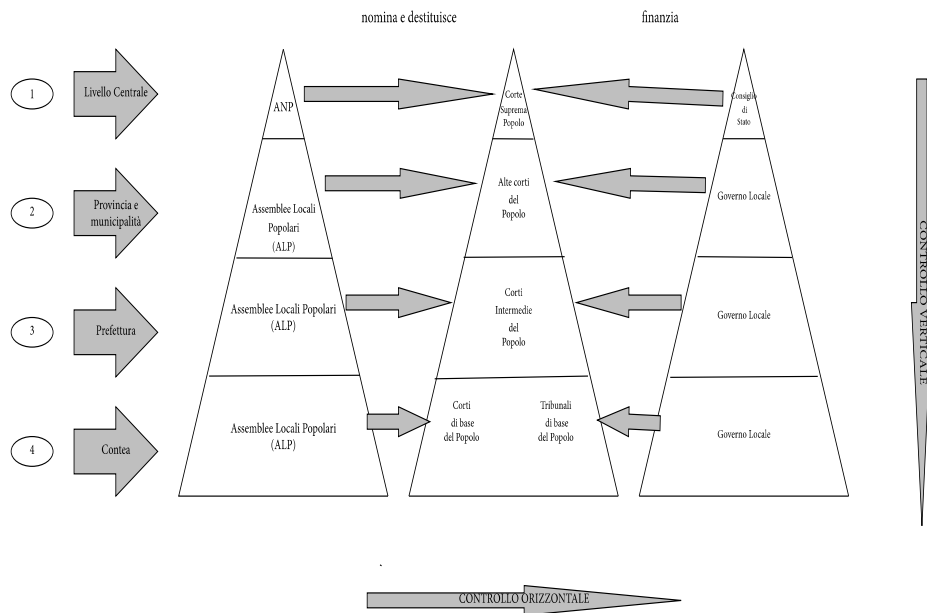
nomina e destituisce

finanzia

1

Livello Centrale

ANP

Corte Suprema Popolo

Consiglio di Stato

2

Provincia e municipalità

Assemblee Locali Popolari (ALP)

Alte corti del Popolo

Governo Locale

3

Prefettura

Assemblee Locali Popolari (ALP)

Corti Intermedie del Popolo

Governo Locale

4

Contea

Assemblee Locali Popolari (ALP)

Corti di base del Popolo

Tribunali di base del Popolo

Governo Locale

CONTROLLO VERTICALE

CONTROLLO ORIZZONTALE